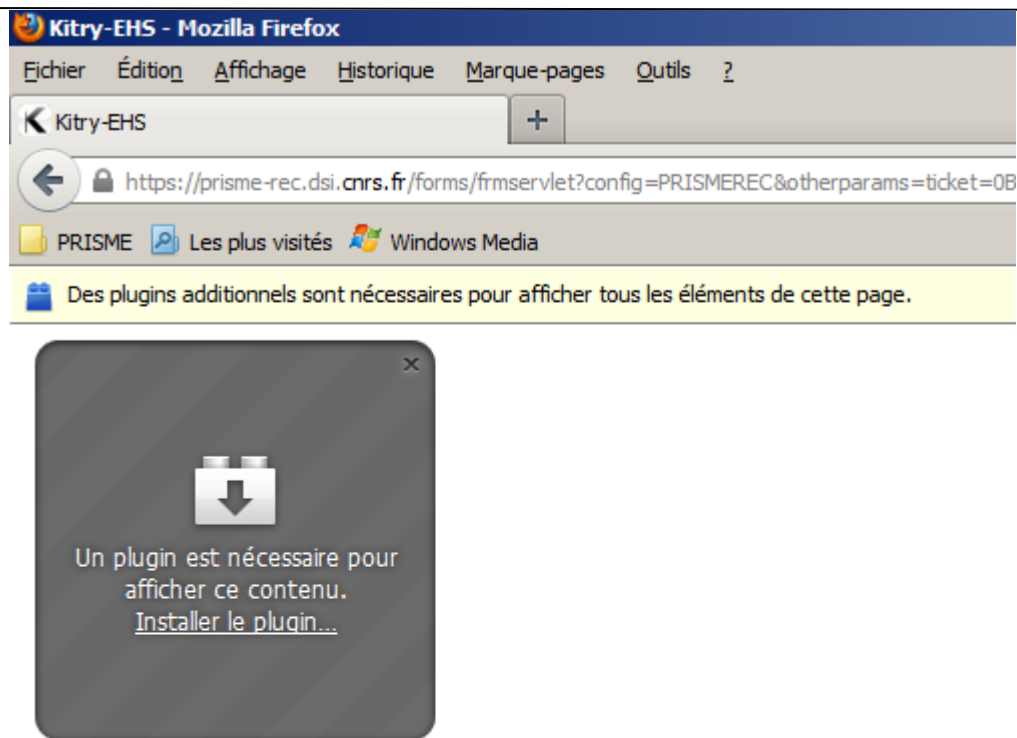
Kitry-EHS - Mozilla Firefox

Fichier Édition Affichage Historique Marque-pages Outils ?

Kitry-EHS

+

https://prisme-rec.dsi.cnrs.fr/forms/frmservlet?config=PRISMEREC&otherparams=ticket=0B

PRISME Les plus visités Windows Media

Des plugins additionnels sont nécessaires pour afficher tous les éléments de cette page.

×

Un plugin est nécessaire pour afficher ce contenu.
Installer le plugin...